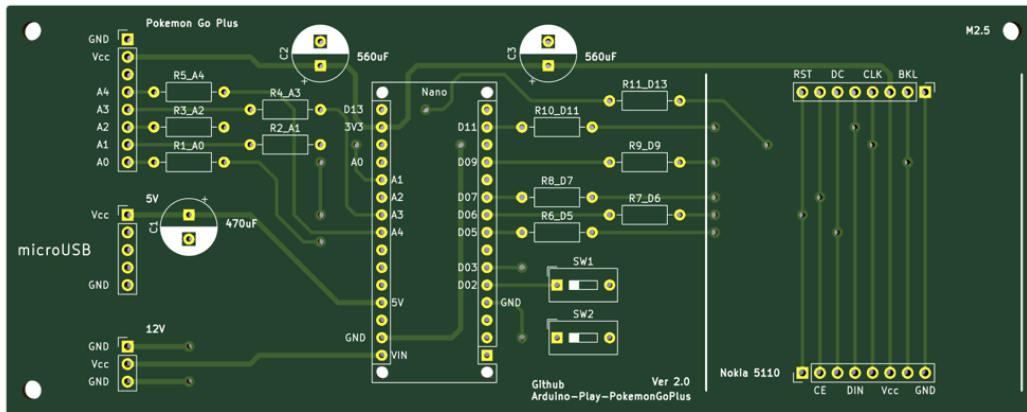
Pokemon Go Plus

GND
Vcc
A4
A3
A2
A1
A0

R5_A4
R3_A2
R1_A0
R4_A3
R2_A1

C2
560uF

C3
560uF

D13
3V3
A0
A1
A2
A3
A4
5V
GND
VIN

Nano

D11
D09
D07
D06
D05
D03
D02

R11_D13
R10_D11
R9_D9
R8_D7
R7_D6
R6_D5

SW1
SW2
GND

M2.5

RST DC CLK BKL

5V
Vcc
C1
470uF

microUSB

GND

12V
GND
Vcc
GND

Github
Arduino-Play-PokemonGoPlus
Ver 2.0

Nokia 5110

CE DIN Vcc GND